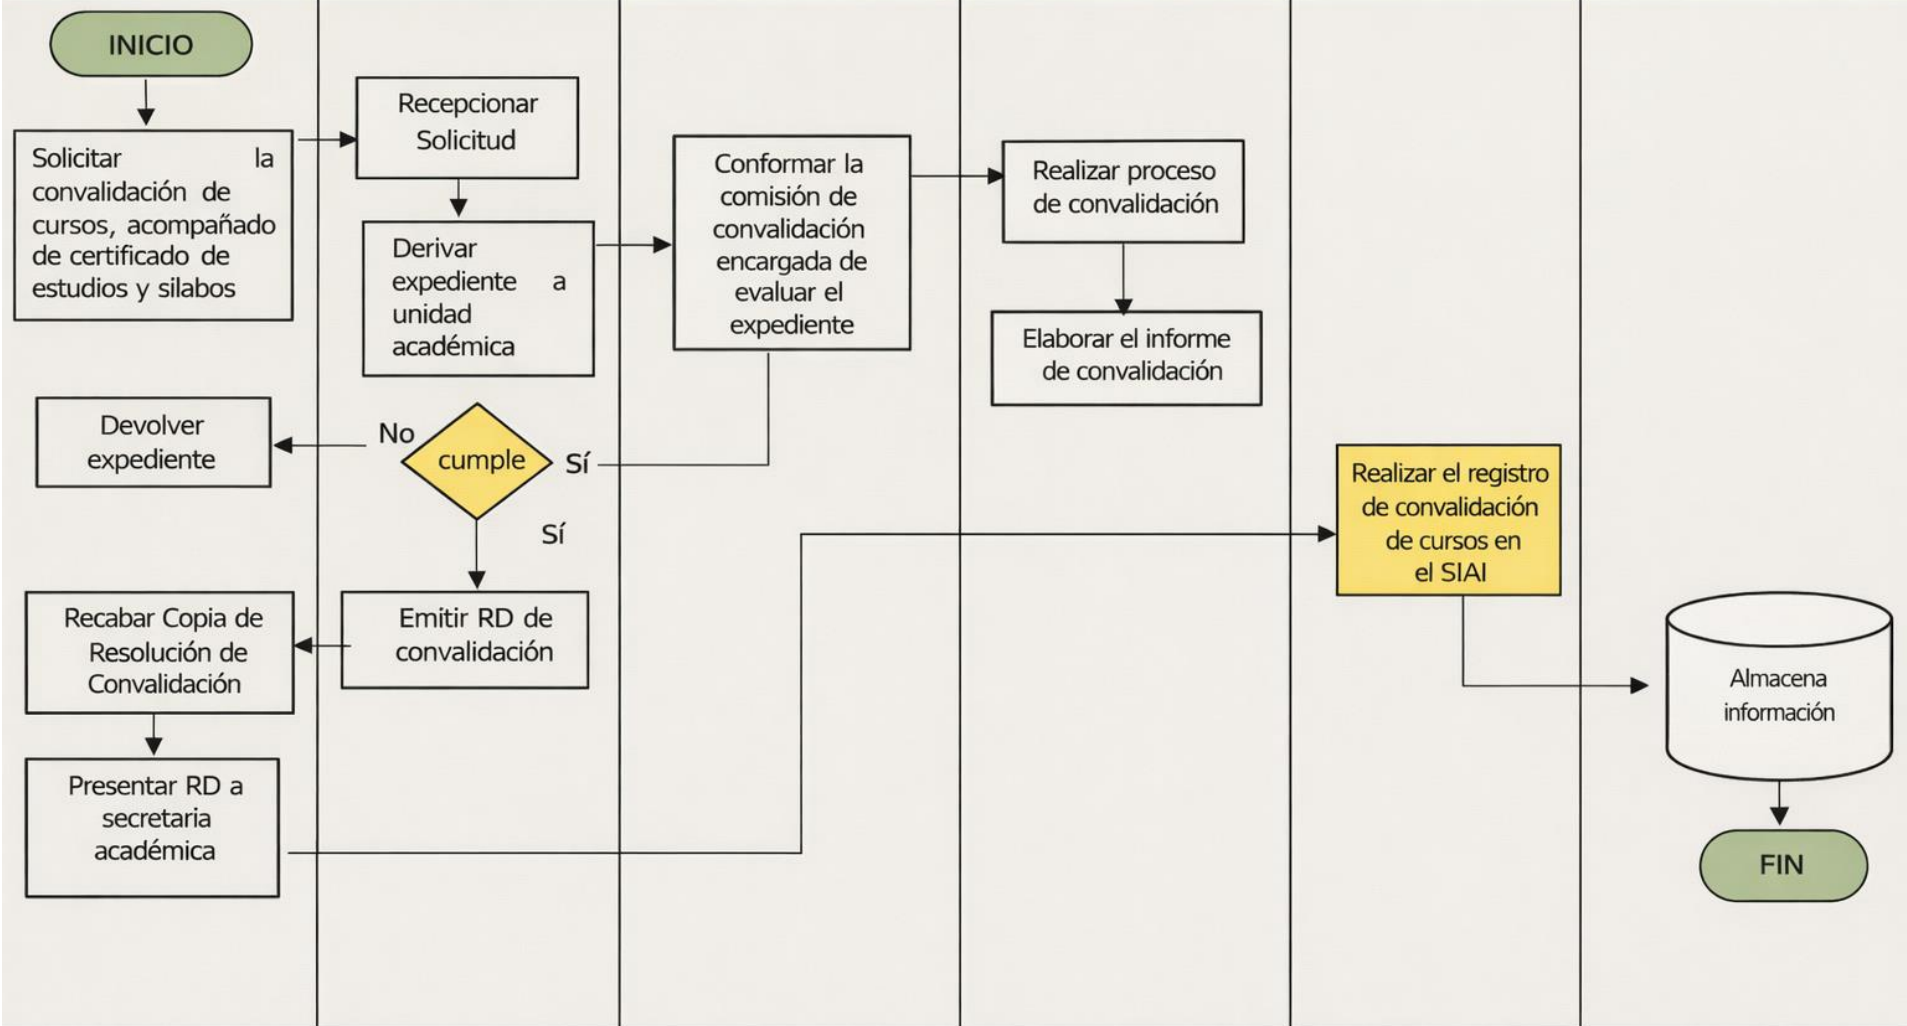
INICIO

Solicitar la convalidación de cursos, acompañado de certificado de estudios y silabos

Recepcionar Solicitud

Derivar expediente a unidad académica

Conformar la comisión de convalidación encargada de evaluar el expediente

Realizar proceso de convalidación

Elaborar el informe de convalidación

Devolver expediente

No

cumple

Sí

Sí

Realizar el registro de convalidación de cursos en el SIAI

Recabar Copia de Resolución de Convalidación

Emitir RD de convalidación

Almacena información

Presentar RD a secretaria académica

FIN